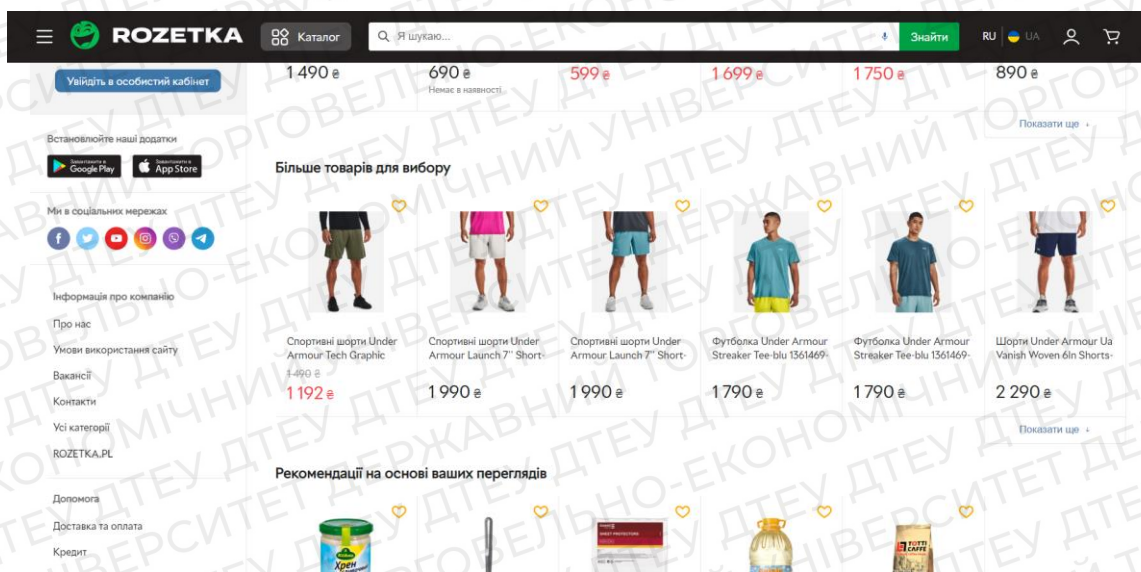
ROZETKA Каталог Я шукаю... Знайти RU UA

Увійдіть в особистий кабінет

1 490 ₴
690 ₴
Немає в наявності
599 ₴
1 699 ₴
1 750 ₴
890 ₴

Показати ще

Встановлюйте наші додатки
Google Play
App Store

Ми в соціальних мережах

Більше товарів для вибору

Спортивні шорти Under Armour Tech Graphic
1 490 ₴
1 192 ₴

Спортивні шорти Under Armour Launch 7'' Short-
1 990 ₴

Спортивні шорти Under Armour Launch 7'' Short-
1 990 ₴

Футболка Under Armour Streaker Tee-blu 1361469-
1 790 ₴

Футболка Under Armour Streaker Tee-blu 1361469-
1 790 ₴

Шорти Under Armour Ua Vanish Woven 6In Shorts-
2 290 ₴

Показати ще

Інформація про компанію
Про нас
Умови використання сайту
Вакансії
Контакти
Усі категорії
ROZETKA.PL

Рекомендації на основі ваших переглядів

Допомога
Доставка та оплата
Кредит

ЛЬНО-ЕКОНОМІЧНИЙ УНІВЕРСИТЕТ ДТЕУ ДЕРЖАВНИЙ ТОРГОВЕЛЬНО-ЕКОНОМІЧНИЙ УНІВЕРСИТЕТ ДТЕУ